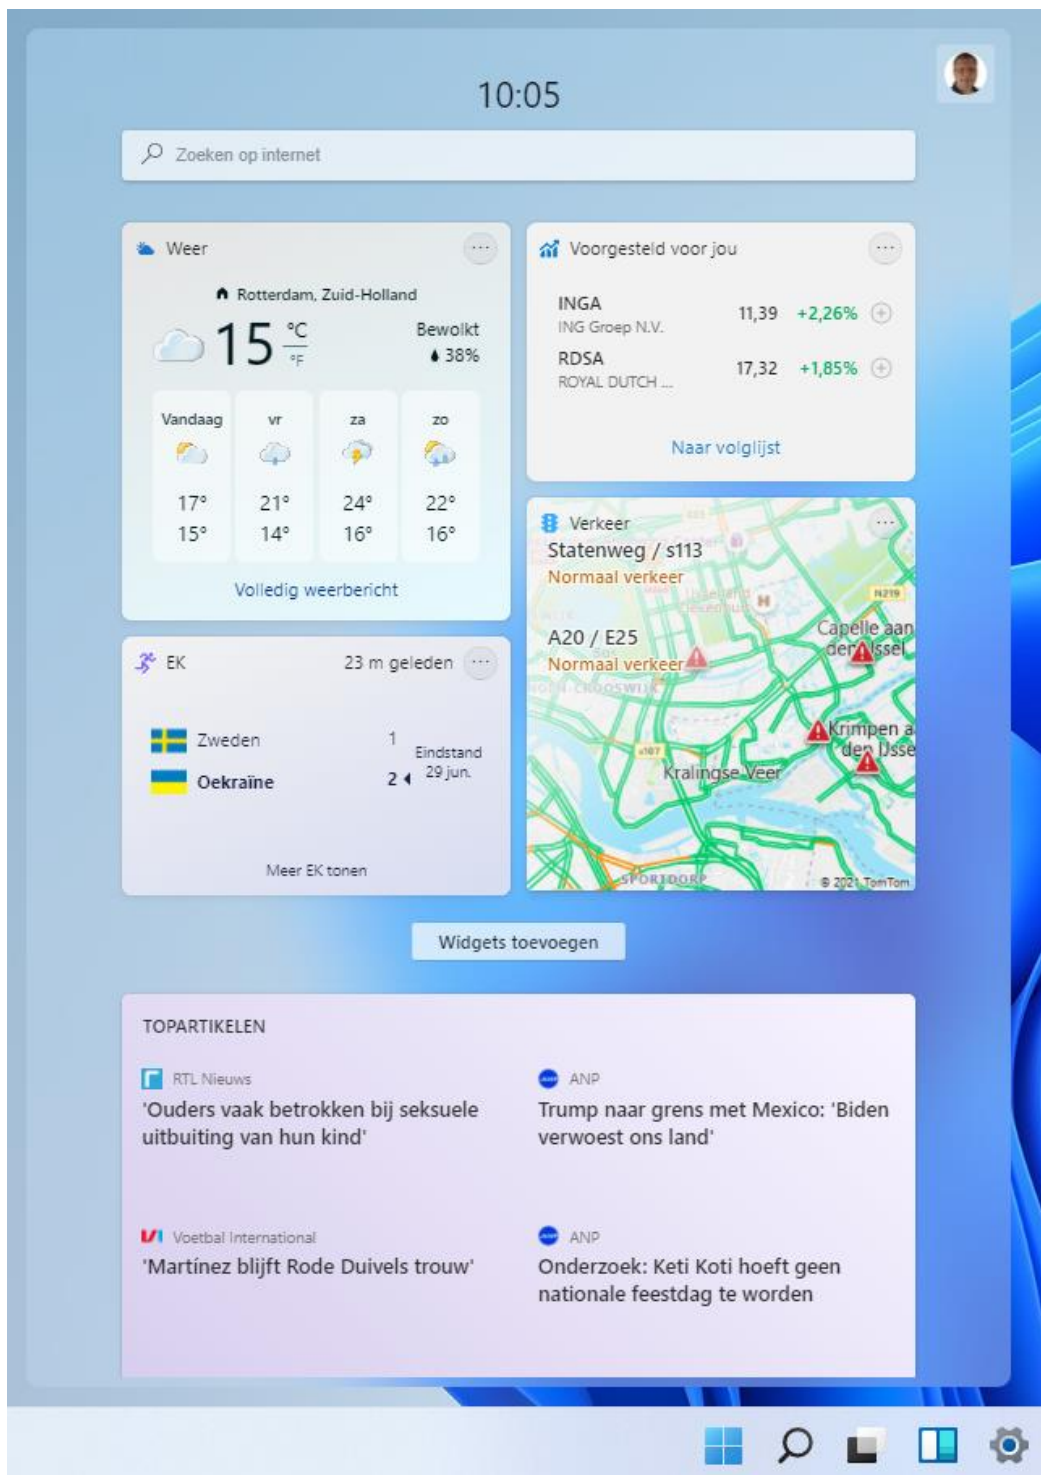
10:05

Zoeken op internet

Weer

Rotterdam, Zuid-Holland

15 °C °F

Bewolkt
38%

| Vandaag | vr | za | zo |
|---|---|---|---|
| 17° | 21° | 24° | 22° |
| 15° | 14° | 16° | 16° |

Volledig weerbericht

Voorgesteld voor jou

INGA
ING Groep N.V.
11,39 +2,26%

RDSA
ROYAL DUTCH ...
17,32 +1,85%

Naar volglijst

Verkeer
Statenweg / s113
Normaal verkeer

A20 / E25
Normaal verkeer

Capelle aan den IJssel
Krimpen a den IJsse
Kralingse Veer
SPORTDORP
© 2021 TomTom

EK
23 m geleden

Zweden 1
Oekraïne 2
Eindstand 29 jun.

Meer EK tonen

Widgets toevoegen

TOPARTIKELEN

RTL Nieuws
'Ouders vaak betrokken bij seksuele uitbuiting van hun kind'

ANP
Trump naar grens met Mexico: 'Biden verwoest ons land'

Voetbal International
'Martínez blijft Rode Duivels trouw'

ANP
Onderzoek: Keti Koti hoeft geen nationale feestdag te worden